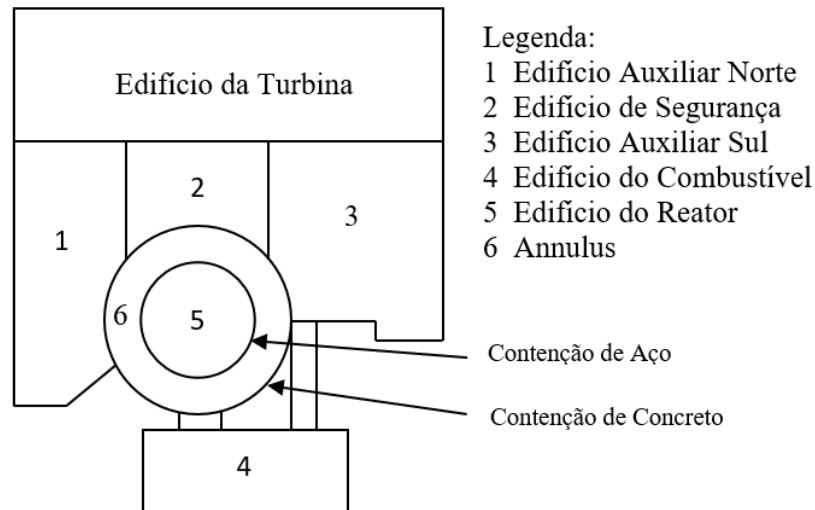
Edifício da Turbina

1

2

3

6

5

4

Contenção de Aço

Contenção de Concreto

Legenda:
1 Edifício Auxiliar Norte
2 Edifício de Segurança
3 Edifício Auxiliar Sul
4 Edifício do Combustível
5 Edifício do Reator
6 Annulus